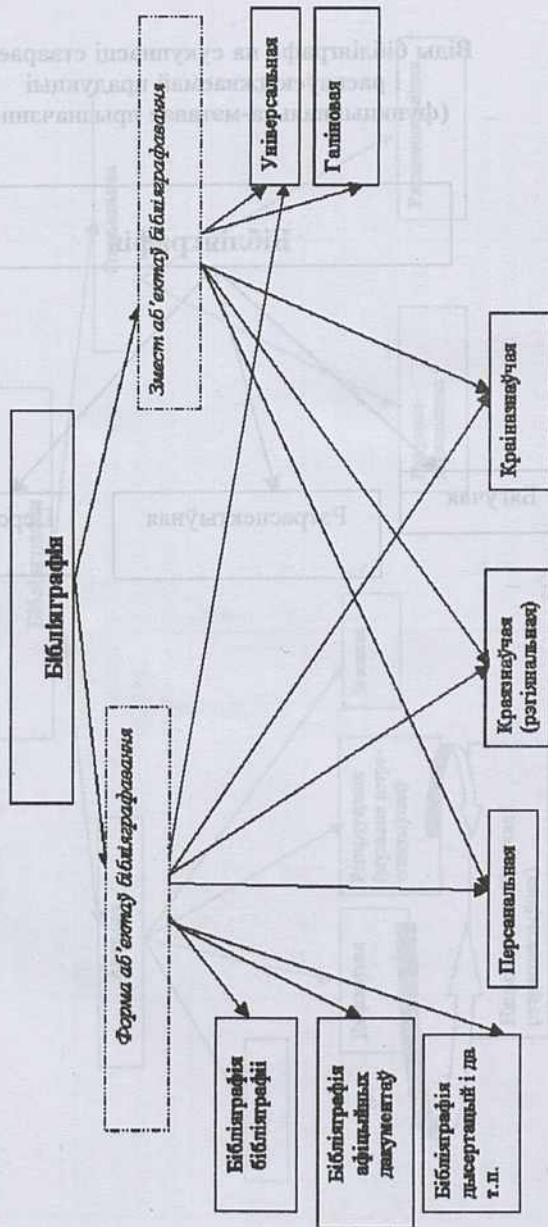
Бібліяграфія

Форма аб'ектаў бібліяграфавання

Змест аб'ектаў бібліяграфавання

Універсальная

Галіновая

Краіназнаўчая

Краязнаўчая (рэгіянальная)

Персанальная

Бібліяграфія бібліяграфіі

Бібліяграфія афіцыйных дакументаў

Бібліяграфія дысертацый і да т.п.